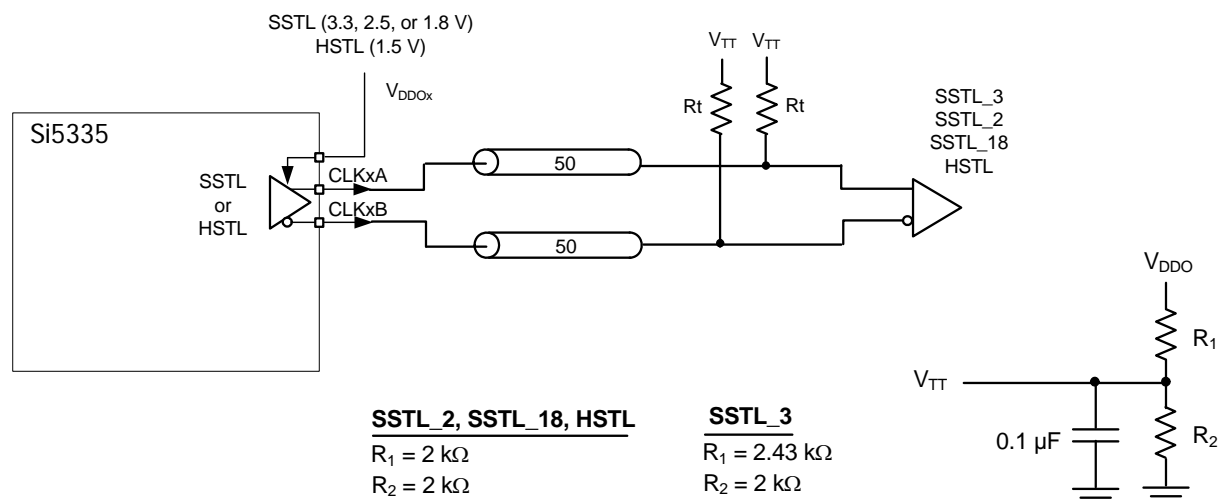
SSTL (3.3, 2.5, or 1.8 V)
HSTL (1.5 V)

$V_{DDOx}$

Si5335

SSTL
or
HSTL

CLKxA

CLKxB

50

50

$V_{TT}$ $V_{TT}$

Rt Rt

SSTL_3
SSTL_2
SSTL_18
HSTL

$V_{DDO}$

$R_1$

$V_{TT}$

0.1 µF

$R_2$

| SSTL_2, SSTL_18, HSTL | SSTL_3 |
|---|---|
| $R_1 = 2\ k\Omega$ | $R_1 = 2.43\ k\Omega$ |
| $R_2 = 2\ k\Omega$ | $R_2 = 2\ k\Omega$ |